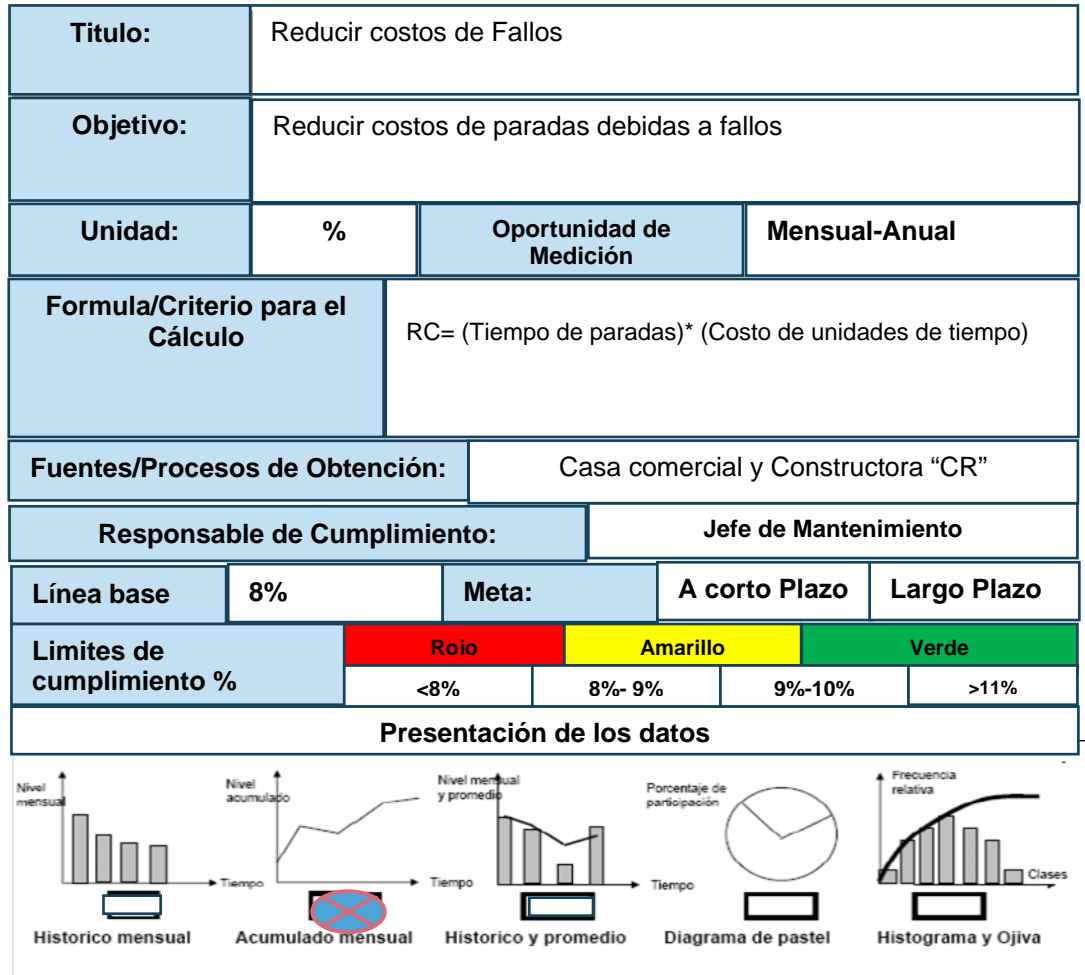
| Titulo: | Reducir costos de Fallos |
|---|---|
| Objetivo: | Reducir costos de paradas debidas a fallos |

| Unidad: | % | Oportunidad de Medición | Mensual-Anual |
|---|---|---|---|

| Formula/Criterio para el Cálculo | RC= (Tiempo de paradas)* (Costo de unidades de tiempo) |
|---|---|
| Fuentes/Procesos de Obtención: | Casa comercial y Constructora “CR” |
| Responsable de Cumplimiento: | Jefe de Mantenimiento |

| Línea base | 8% | Meta: | A corto Plazo | Largo Plazo |
|---|---|---|---|---|

| Limites de cumplimiento % | Rojo | | Amarillo | | Verde |
|---|---|---|---|---|---|
| | <8% | 8%- 9% | | 9%-10% | >11% |

Presentación de los datos

Nivel mensual
Tiempo
Historico mensual

Nivel acumulado
Tiempo
Acumulado mensual

Nivel mensual y promedio
Tiempo
Historico y promedio

Porcentaje de participación
Diagrama de pastel

Frecuencia relativa
Clases
Histograma y Ojiva